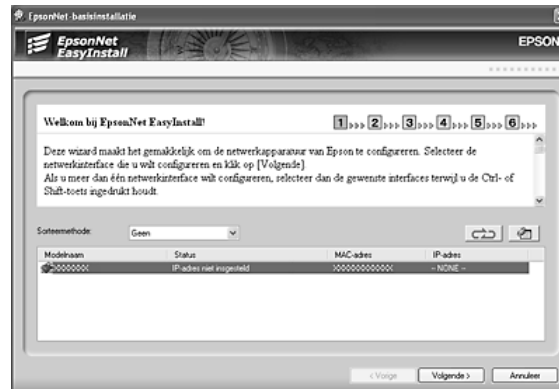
EpsonNet-basisinstallatie

EpsonNet EasyInstall

EPSON

Welkom bij EpsonNet EasyInstall!

1 2 3 4 5 6

Deze wizard maakt het gemakkelijk om de netwerkapparatuur van Epson te configureren. Selecteer de netwerkinterface die u wilt configureren en klik op [Volgende].
Als u meer dan één netwerkinterface wilt configureren, selecteer dan de gewenste interfaces terwijl u de Ctrl- of Shift-toets ingedrukt houdt.

Sorteermethode: Geen

| Modelnaam | Status | MAC-adres | IP-adres |
|---|---|---|---|
| XXXXXXX | IP-adres niet ingesteld | XXXXXXXXXXXX | - NONE - |

< Vorige   Volgende >   Annuleer